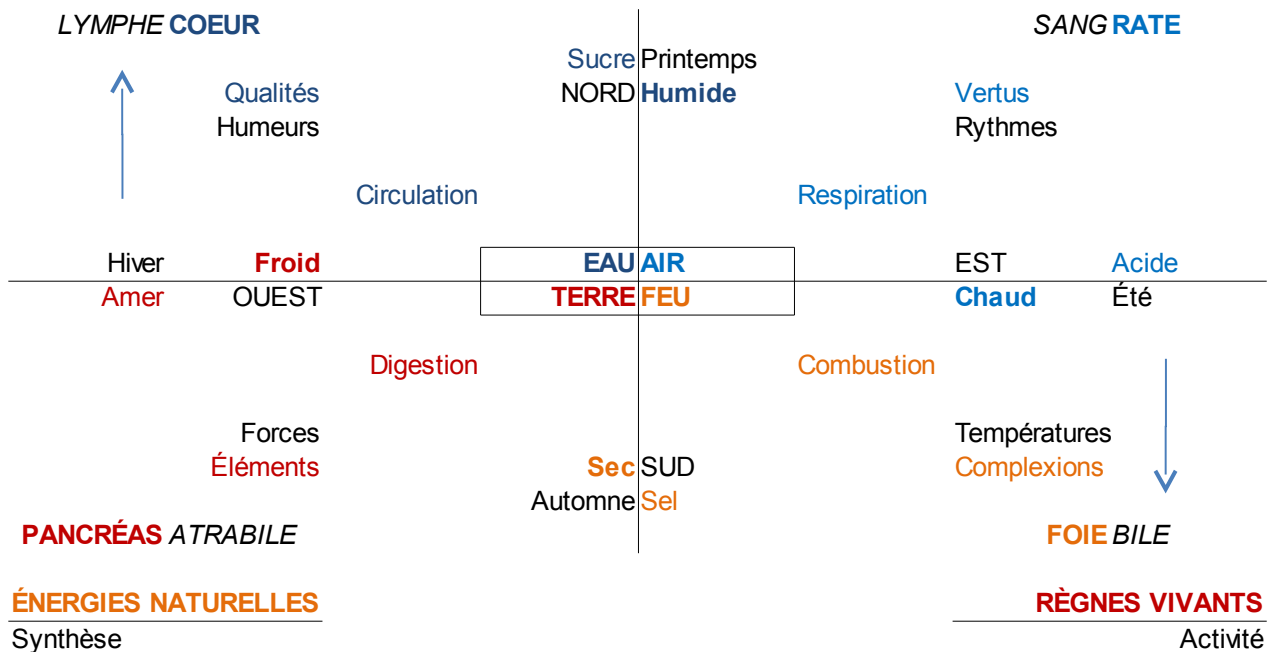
*LYMPHE* **COEUR**

Sucre Printemps

NORD **Humide**

*SANG* **RATE**

Qualités

Humeurs

Vertus

Rythmes

Circulation

Respiration

Hiver **Froid**

Amer OUEST

**EAU** **AIR**

**TERRE** **FEU**

EST Acide

**Chaud** Été

Digestion

Combustion

Forces

Éléments

Sec SUD

Automne Sel

Températures

Complexions

**PANCRÉAS** *ATRABILE*

**FOIE** *BILE*

**ÉNERGIES NATURELLES**

Synthèse

**RÈGNES VIVANTS**

Activité